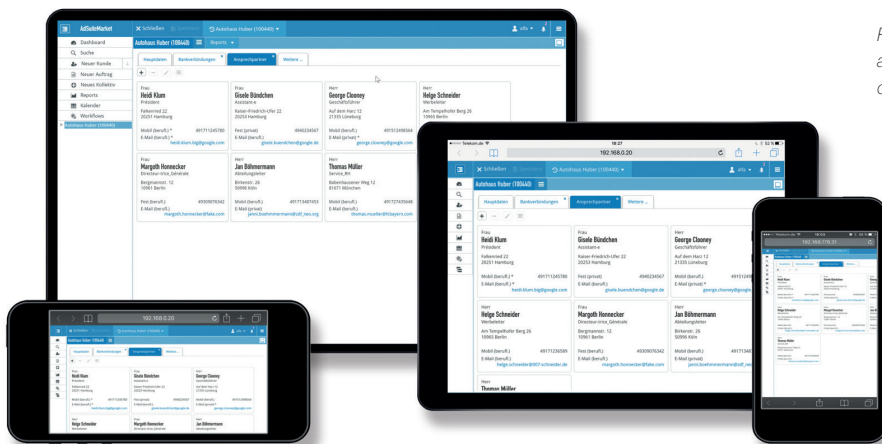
AdSuiteMarket

Dashboard
Suche
Neuer Kunde
Neuer Auftrag
Neues Kollektiv
Reports
Kalender
Workflows
Autohaus Huber (100440)

Schließen
Autohaus Huber (100440)
alfo
Autohaus Huber (100440)
Reports

Hauptdaten
Bankverbindungen
Ansprechpartner
Weitere ...

Frau
Heidi Klum
Präsident
Falkenried 22
20251 Hamburg
Mobil (beruflich) * 491711245780
E-Mail (beruflich) * heidi.klum.big@google.com

Frau
Gisele Bündchen
Assistant-e
Kaiser-Friedrich-Ufer 22
20253 Hamburg
Fest (privat) 4946234567
E-Mail (privat) gisele.buendchen@google.de

Herr
George Clooney
Geschäftsführer
Auf dem Harz 12
21335 Lüneburg
Mobil (beruflich) * 491512498364
E-Mail (privat) * george.clooney@google.com

Herr
Helge Schneider
Werbeleiter
Am Tempelhofer Berg 26
10965 Berlin
Mobil (beruflich) 491711236589
E-Mail (beruflich) helge.schneider@007-schneider.de

Frau
Margoth Honnecker
Directeur-trice_Générale
Bergmannstr. 12
10961 Berlin
Fest (beruflich) 49309876342
E-Mail (beruflich) margoth.honnecker@fake.com

Herr
Jan Böhmermann
Abteilungsleiter
Birkenstr. 28
50996 Köln
Mobil (beruflich) 491713487453
E-Mail (privat) janni.boehmermann@zdf_neo.org

Herr
Thomas Müller
Service_RH
Babenhausener Weg 12
81671 München
Mobil (beruflich) 491727435646
E-Mail (beruflich) thomas.mueller@fcbayern.com

Telekom.de
18:27
192.168.0.20
192.168.178.31